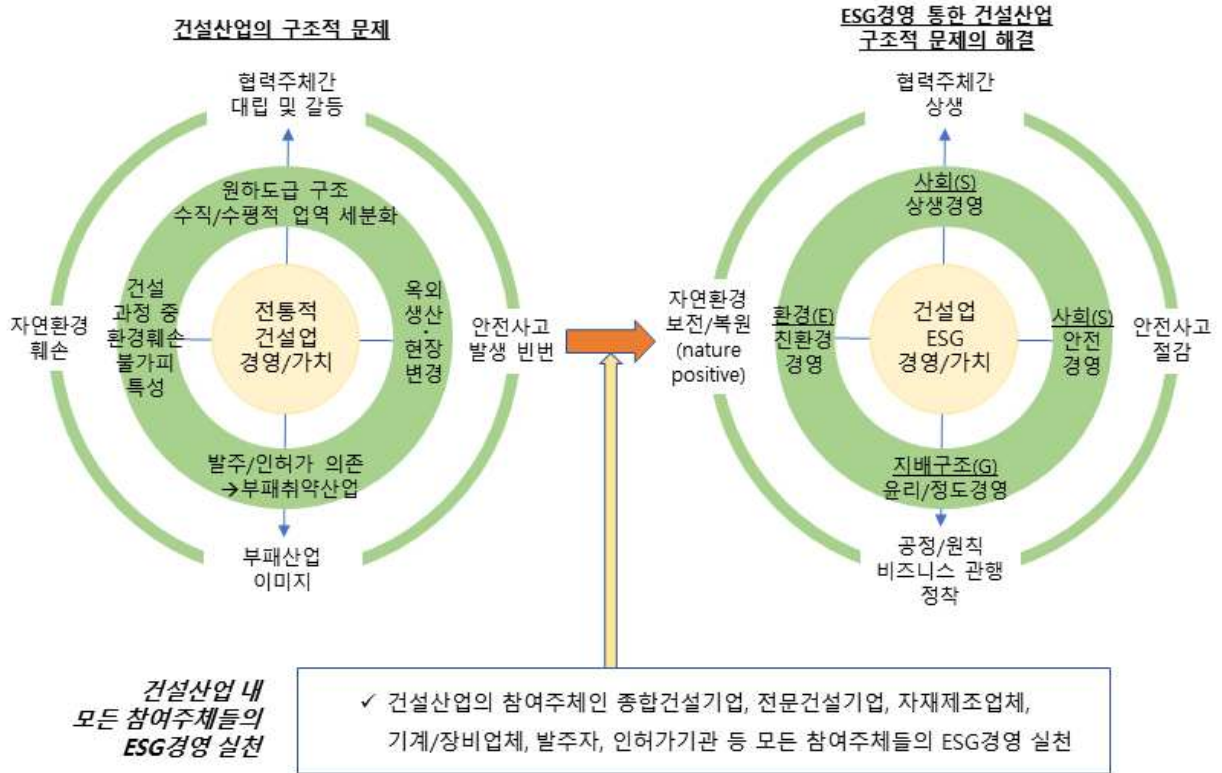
건설산업의 구조적 문제

협력주체간 대립 및 갈등

원하도급 구조 수직/수평적 업역 세분화

건설 과정 중 환경훼손 불가피 특성

전통적 건설업 경영/가치

옥외 생산 · 현장 변경

자연환경 훼손

안전사고 발생 빈번

발주/인허가 의존 →부패취약산업

부패산업 이미지

ESG경영 통한 건설산업 구조적 문제의 해결

협력주체간 상생

사회(S) 상생경영

자연환경 보전/복원 (nature positive)

환경(E) 친환경 경영

건설업 ESG 경영/가치

사회(S) 안전 경영

안전사고 절감

지배구조(G) 윤리/정도경영

공정/원칙 비즈니스 관행 정착

건설산업 내 모든 참여주체들의 ESG경영 실천

✓ 건설산업의 참여주체인 종합건설기업, 전문건설기업, 자재제조업체, 기계/장비업체, 발주자, 인허가기관 등 모든 참여주체들의 ESG경영 실천